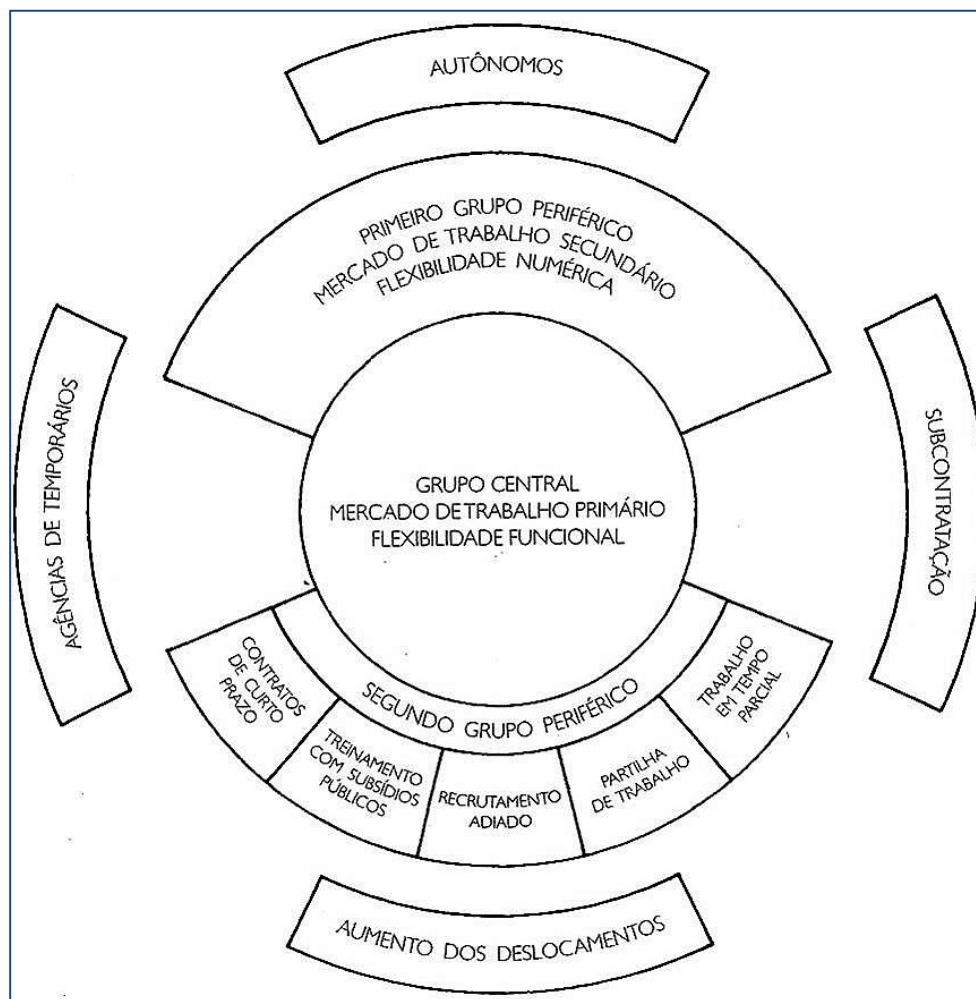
AUTÔNOMOS

PRIMEIRO GRUPO PERIFÉRICO
MERCADO DE TRABALHO SECUNDÁRIO
FLEXIBILIDADE NUMÉRICA

AGÊNCIAS DE TEMPORÁRIOS

SUBCONTRATAÇÃO

GRUPO CENTRAL
MERCADO DE TRABALHO PRIMÁRIO
FLEXIBILIDADE FUNCIONAL

SEGUNDO GRUPO PERIFÉRICO

CONTRATOS DE CURTO PRAZO

TREINAMENTO COM SUBSÍDIOS PÚBLICOS

RECRUTAMENTO ADIADO

PARTILHA DE TRABALHO

TRABALHO EM TEMPO PARCIAL

AUMENTO DOS DESLOCAMENTOS